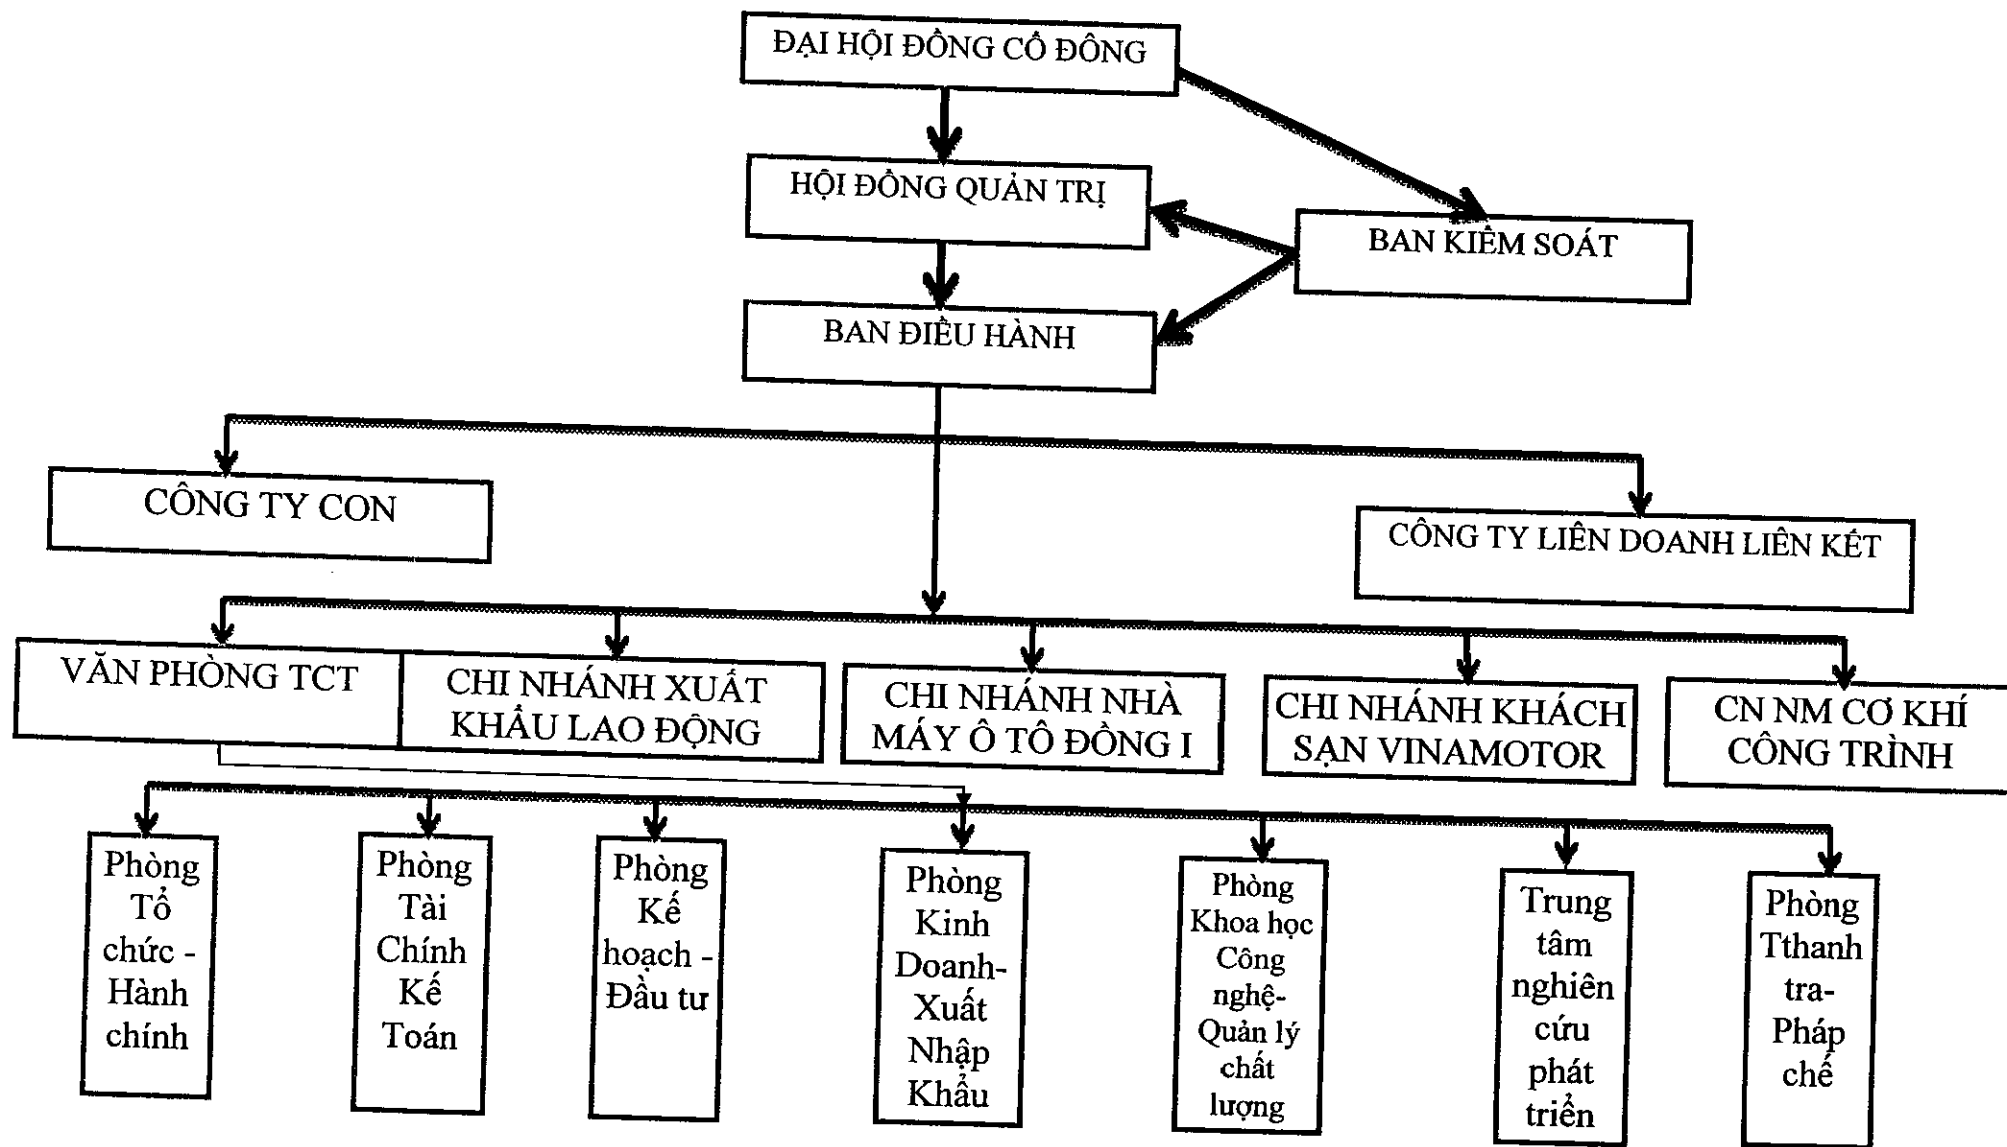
ĐẠI HỘI ĐỒNG CỔ ĐÔNG

HỘI ĐỒNG QUẢN TRỊ

BAN KIỂM SOÁT

BAN ĐIỀU HÀNH

CÔNG TY CON

CÔNG TY LIÊN DOANH LIÊN KẾT

VĂN PHÒNG TCT

CHI NHÁNH XUẤT KHẨU LAO ĐỘNG

CHI NHÁNH NHÀ MÁY Ô TÔ ĐỒNG I

CHI NHÁNH KHÁCH SẠN VINAMOTOR

CN NM CƠ KHÍ CÔNG TRÌNH

Phòng Tổ chức - Hành chính

Phòng Tài Chính Kế Toán

Phòng Kế hoạch - Đầu tư

Phòng Kinh Doanh-Xuất Nhập Khẩu

Phòng Khoa học Công nghệ-Quản lý chất lượng

Trung tâm nghiên cứu phát triển

Phòng Tthanh tra-Pháp chế